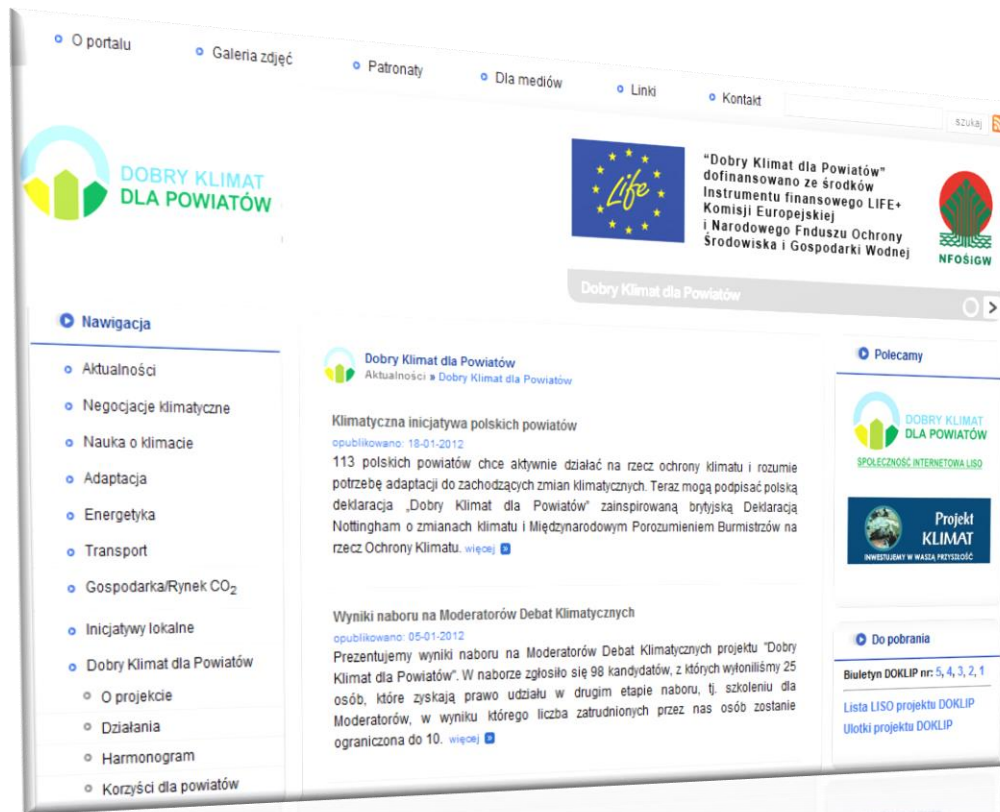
O portalu
Galeria zdjęć
Patronaty
Dla mediów
Linki
Kontakt
szukaj

DOBRY KLIMAT DLA POWIATÓW

Life

"Dobry Klimat dla Powiatów" dofinansowano ze środków Instrumentu finansowego LIFE+ Komisji Europejskiej i Narodowego Fnduszu Ochrony Środowiska i Gospodarki Wodnej

NFOŚiGW

Dobry Klimat dla Powiatów

Nawigacja
Aktualności
Negocjacje klimatyczne
Nauka o klimacie
Adaptacja
Energetyka
Transport
Gospodarka/Rynek $CO_2$
Inicjatywy lokalne
Dobry Klimat dla Powiatów
O projekcie
Działania
Harmonogram
Korzyści dla powiatów

Dobry Klimat dla Powiatów
Aktualności » Dobry Klimat dla Powiatów

Klimatyczna inicjatywa polskich powiatów
opublikowano: 18-01-2012
113 polskich powiatów chce aktywnie działać na rzecz ochrony klimatu i rozumie potrzebę adaptacji do zachodzących zmian klimatycznych. Teraz mogą podpisać polską deklaracja „Dobry Klimat dla Powiatów" zainspirowaną brytyjską Deklaracją Nottingham o zmianach klimatu i Międzynarodowym Porozumieniem Burmistrzów na rzecz Ochrony Klimatu. więcej

Wyniki naboru na Moderatorów Debat Klimatycznych
opublikowano: 05-01-2012
Prezentujemy wyniki naboru na Moderatorów Debat Klimatycznych projektu "Dobry Klimat dla Powiatów". W naborze zgłosiło się 98 kandydatów, z których wyłoniliśmy 25 osób, które zyskają prawo udziału w drugim etapie naboru, tj. szkoleniu dla Moderatorów, w wyniku którego liczba zatrudnionych przez nas osób zostanie ograniczona do 10. więcej

Polecamy
DOBRY KLIMAT DLA POWIATÓW
SPOŁECZNOŚĆ INTERNETOWA LISO
Projekt KLIMAT
INWESTUJEMY W WASZĄ PRZYSZŁOŚĆ

Do pobrania
Biuletyn DOKLIP nr: 5, 4, 3, 2, 1
Lista LISO projektu DOKLIP
Ulotki projektu DOKLIP